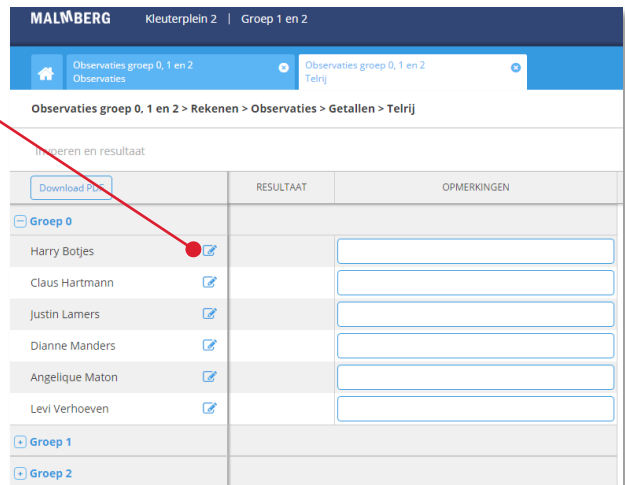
MALMBERG Kleuterplein 2 | Groep 1 en 2

Observaties groep 0, 1 en 2
Observaties

Observaties groep 0, 1 en 2
Telrij

Observaties groep 0, 1 en 2 > Rekenen > Observaties > Getallen > Telrij

I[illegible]veren en resultaat

Download PDF

| | RESULTAAT | OPMERKINGEN |
|---|---|---|
| Groep 0 | | |
| Harry Botjes | | |
| Claus Hartmann | | |
| Justin Lamers | | |
| Dianne Manders | | |
| Angelique Maton | | |
| Levi Verhoeven | | |
| Groep 1 | | |
| Groep 2 | | |